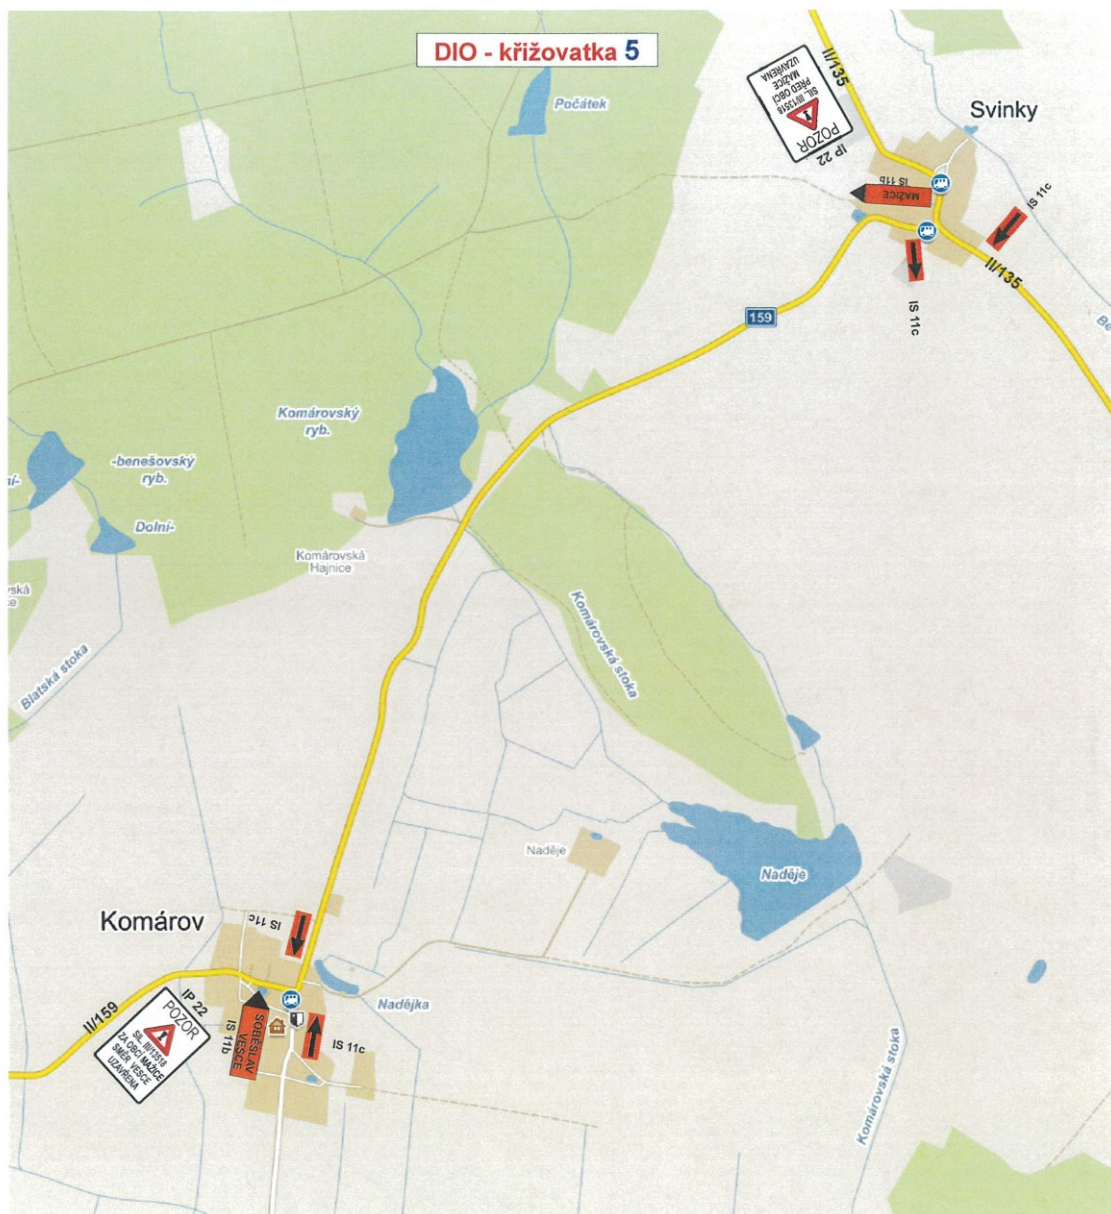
DIO - křižovatka 5

Počátek

II/135

POZOR
SIL. III/13518
PŘED OBCÍ
MAŽICE
UZAVŘENA

IP 22

Svinky

MAŽICE
IS 11b

IS 11c

IS 11c

II/135

159

Be

Komárovský ryb.

-benešovský ryb.

Dolní-

Komárovská Hajnice

Komárovská stoka

Blatská stoka

Naděje

Naděje

Komárov

IS 11c

II/159

IP 22

POZOR
SIL. III/13518
ZA OBCÍ MAŽICE
SMĚR VESCE
UZAVŘENA

SOBĚSLAV
VESCE

IS 11b

IS 11c

Nadějka

Komárovská stoka